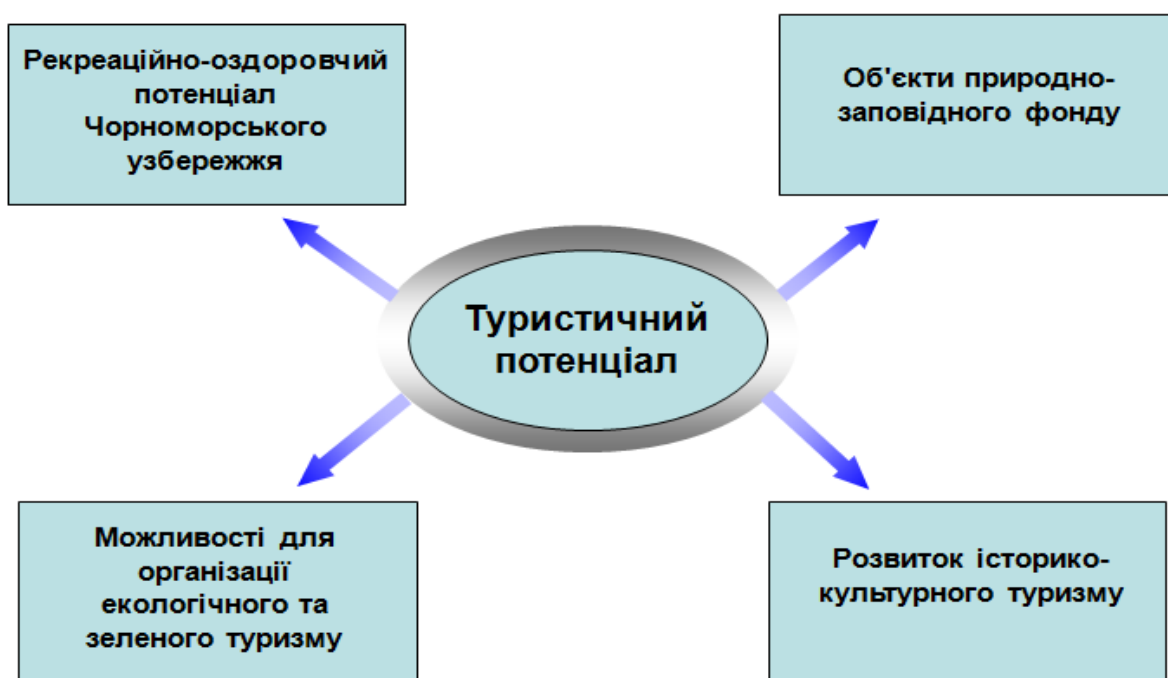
Рекреаційно-оздоровчий потенціал Чорноморського узбережжя

Об'єкти природно-заповідного фонду

Туристичний потенціал

Можливості для організації екологічного та зеленого туризму

Розвиток історико-культурного туризму